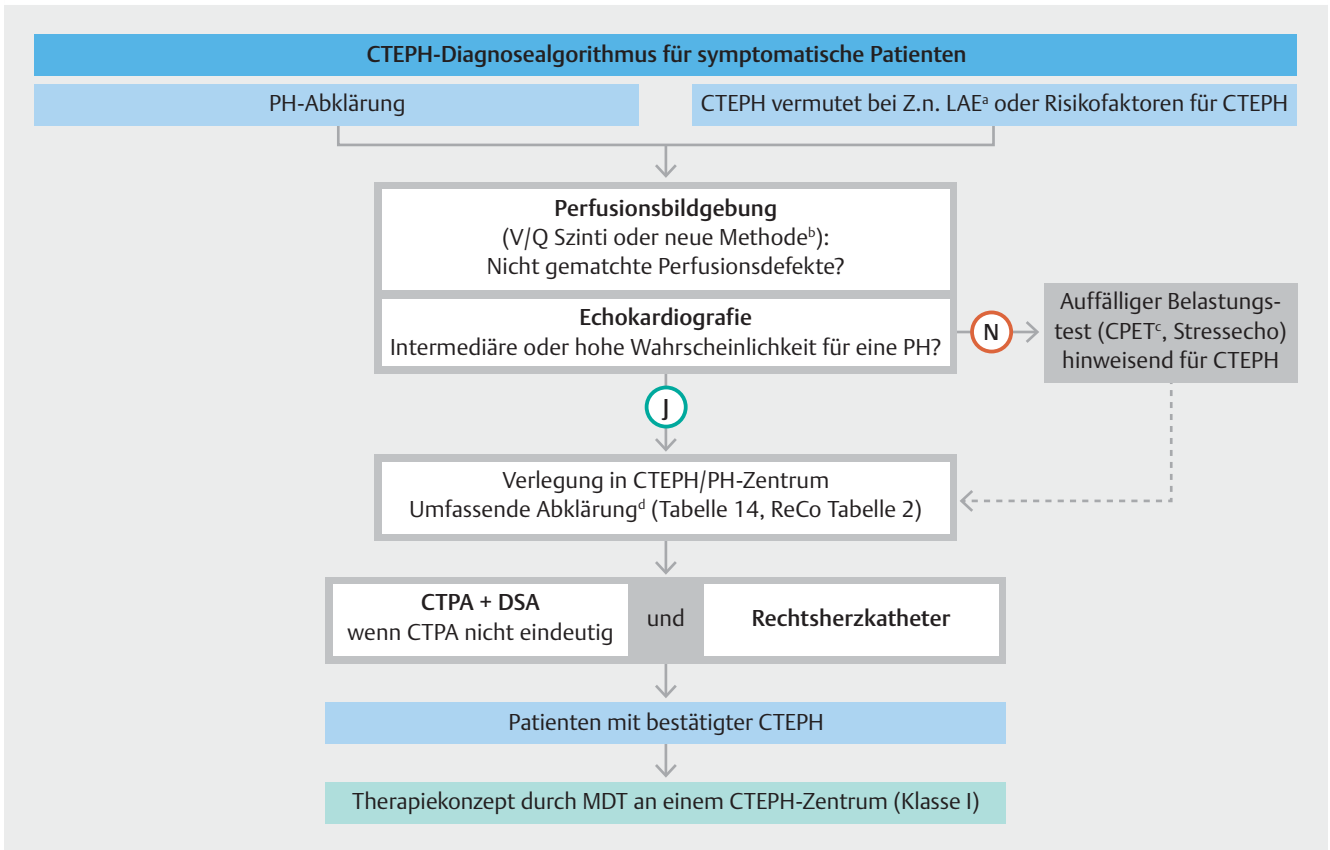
CTEPH-Diagnosealgorithmus für symptomatische Patienten

PH-Abklärung

CTEPH vermutet bei Z.n. LAE$^{a}$ oder Risikofaktoren für CTEPH

**Perfusionsbildgebung**
(V/Q Szinti oder neue Methode$^{b}$):
Nicht gematchte Perfusionsdefekte?

**Echokardiografie**
Intermediäre oder hohe Wahrscheinlichkeit für eine PH?

N

Auffälliger Belastungstest (CPET$^{c}$, Stressecho) hinweisend für CTEPH

J

Verlegung in CTEPH/PH-Zentrum
Umfassende Abklärung$^{d}$ (Tabelle 14, ReCo Tabelle 2)

**CTPA + DSA**
wenn CTPA nicht eindeutig

und

**Rechtsherzkatheter**

Patienten mit bestätigter CTEPH

Therapiekonzept durch MDT an einem CTEPH-Zentrum (Klasse I)